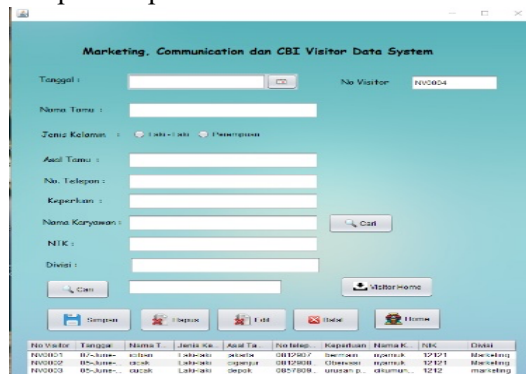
Marketing, Communication dan CBI Visitor Data System

Tanggal :

No Visitor NV0004

Nama Tamu :

Jenis Kelamin : Laki-Laki Perempuan

Asal Tamu :

No. Telepon :

Keperluan :

Nama Karyawan :

Cari

NIK :

Divisi :

Cari

Visitor Home

Simpan

Hapus

Edit

Batal

Home

| No Visitor | Tangga | Nama T | Jenis Ke | Asal Ta | No telep | Keperluan | Nama K | NIK | Divisi |
|---|---|---|---|---|---|---|---|---|---|
| NV0001 | 07-June- | sotsan | Laki-laki | jakarta | 0812907 | bermain | njamuk | 12121 | Marketing |
| NV0002 | 05-June- | dacak | Laki-laki | cigaruja | 0812908 | Observasi | njamuk | 12121 | Marketing |
| NV0003 | 05-June- | cucak | Laki-laki | depok | 0857809 | urusan p | akumun | 1212 | marketing |